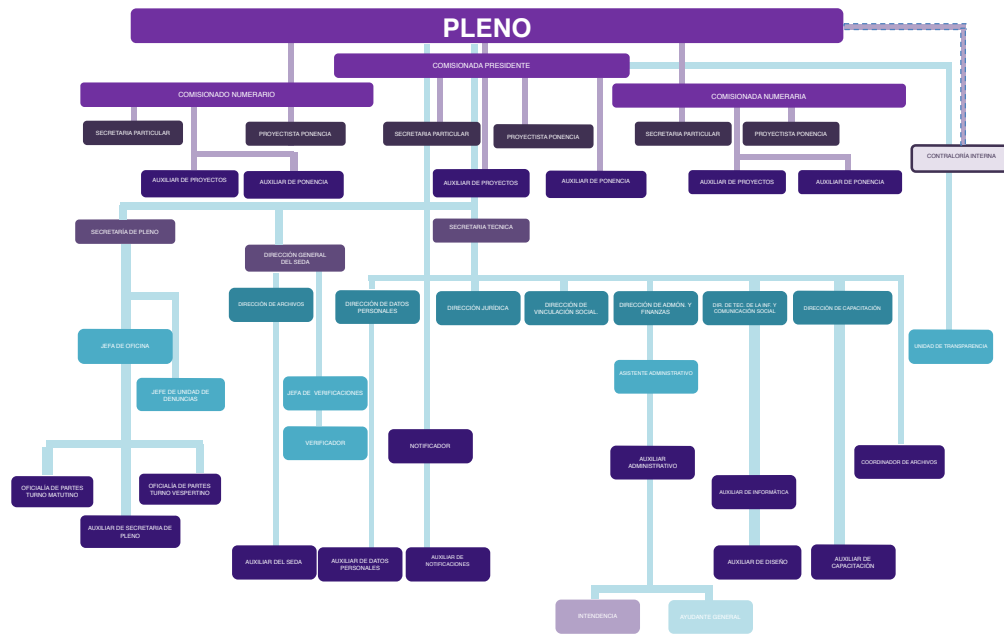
PLENO

COMISIONADA PRESIDENTE

COMISIONADO NUMERARIO

COMISIONADA NUMERARIA

SECRETARIA PARTICULAR

PROYECTISTA PONENCIA

SECRETARIA PARTICULAR

PROYECTISTA PONENCIA

SECRETARIA PARTICULAR

PROYECTISTA PONENCIA

CONTRALORÍA INTERNA

AUXILIAR DE PROYECTOS

AUXILIAR DE PONENCIA

AUXILIAR DE PROYECTOS

AUXILIAR DE PONENCIA

AUXILIAR DE PROYECTOS

AUXILIAR DE PONENCIA

SECRETARÍA DE PLENO

SECRETARIA TECNICA

DIRECCIÓN GENERAL DEL SEDA

DIRECCIÓN DE ARCHIVOS

DIRECCIÓN DE DATOS PERSONALES

DIRECCIÓN JURÍDICA

DIRECCIÓN VINCULACIÓN SOCIAL

DIRECCIÓN DE ADMÓN. Y FINANZAS

DIR. DE TEC. DE LA INF. Y COMUNICACIÓN SOCIAL

DIRECCIÓN DE CAPACITACIÓN

UNIDAD DE TRANSPARENCIA

JEFA DE OFICINA

JEFE DE UNIDAD DE DENUNCIAS

JEFA DE VERIFICACIONES

ASISTENTE ADMINISTRATIVO

VERIFICADOR

NOTIFICADOR

AUXILIAR ADMINISTRATIVO

COORDINADOR DE ARCHIVOS

OFICIALÍA DE PARTES TURNO MATUTINO

OFICIALÍA DE PARTES TURNO VESPERTINO

AUXILIAR DE INFORMÁTICA

AUXILIAR DE SECRETARIA DE PLENO

AUXILIAR DEL SEDA

AUXILIAR DE DATOS PERSONALES

AUXILIAR DE NOTIFICACIONES

AUXILIAR DE DISEÑO

AUXILIAR DE CAPACITACIÓN

INTENDENCIA

AYUDANTE GENERAL